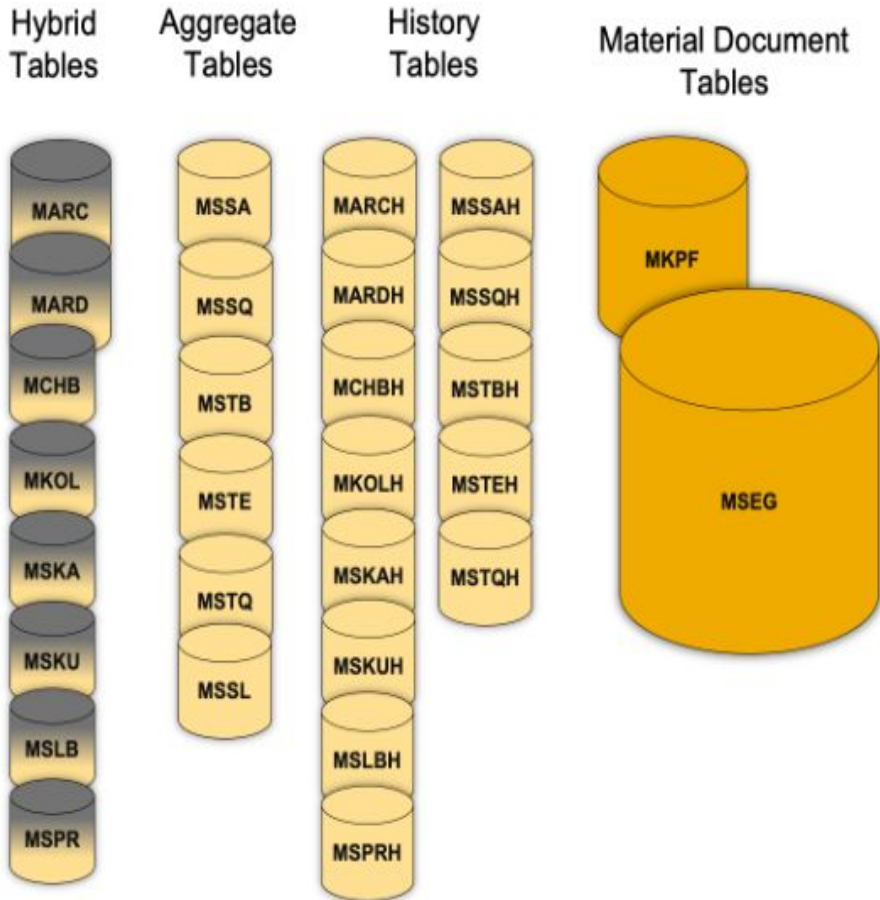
Hybrid Tables

MARC
MARD
MCHB
MKOL
MSKA
MSKU
MSLB
MSPR

Aggregate Tables

MSSA
MSSQ
MSTB
MSTE
MSTQ
MSSL

History Tables

MARCH
MARDH
MCHBH
MKOLH
MSKAH
MSKUH
MSLBH
MSPRH

MSSAH
MSSQH
MSTBH
MSTEH
MSTQH

Material Document Tables

MKPF
MSEG